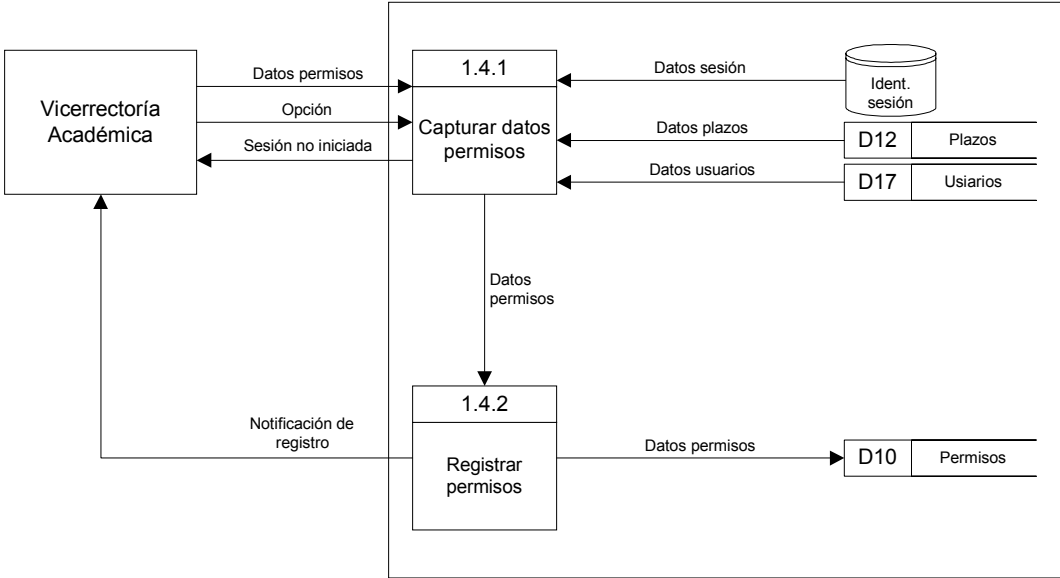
Vicerrectoría Académica

Datos permisos

Opción

Sesión no iniciada

1.4.1

Capturar datos permisos

Datos sesión

Ident. sesión

Datos plazos

D12 | Plazos

Datos usuarios

D17 | Usiarios

Datos permisos

1.4.2

Registrar permisos

Notificación de registro

Datos permisos

D10 | Permisos